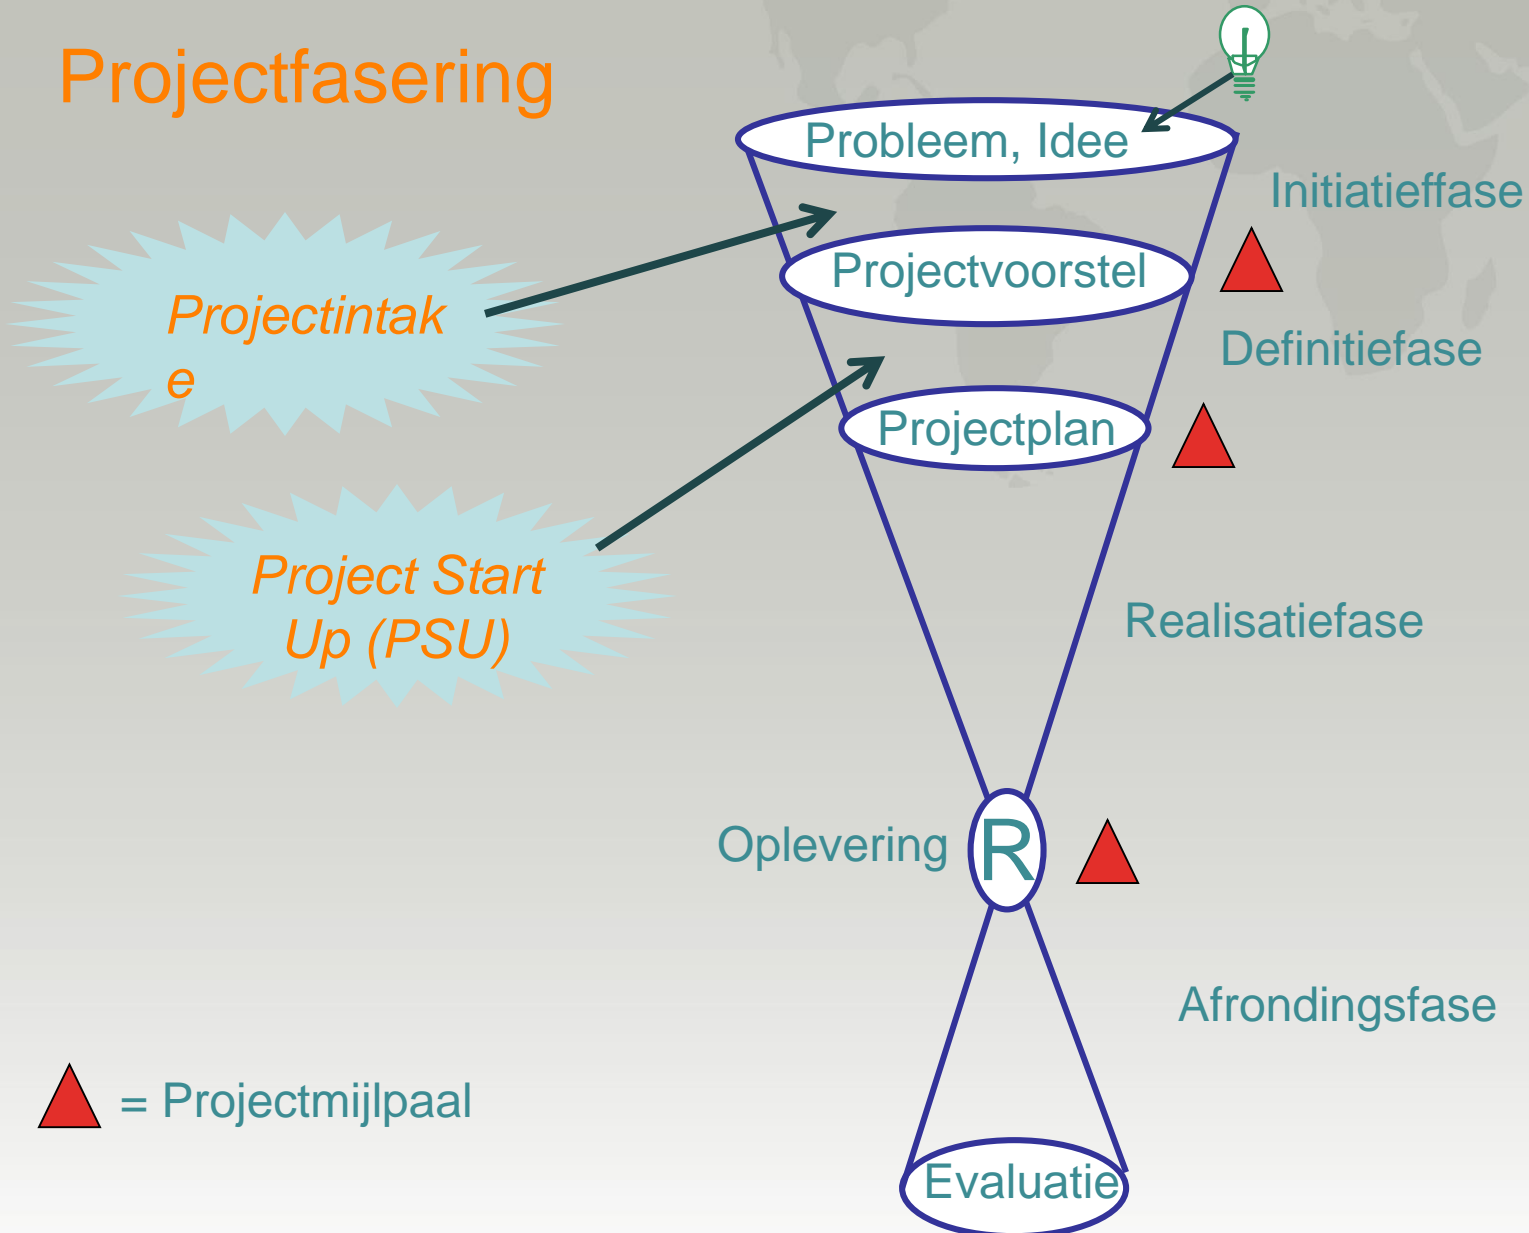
Projectfasering

Probleem, Idee

Initiatieffase

Projectintake

Projectvoorstel

Definitiefase

Projectplan

Project Start Up (PSU)

Realisatiefase

Oplevering

R

Afrondingsfase

= Projectmijlpaal

Evaluatie